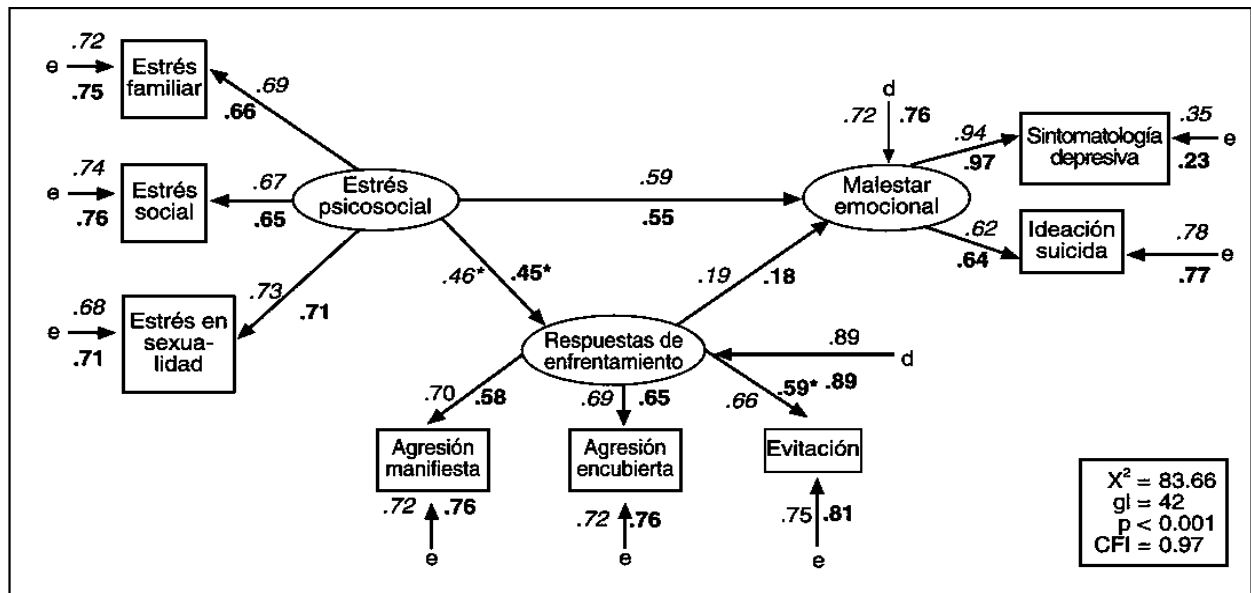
.72
e
.75
Estrés familiar
.69
.66

.74
e
.76
Estrés social
.67
.65

Estrés psicosocial

.59
.55

.68
e
.71
Estrés en sexualidad
.73
.71

.46*
.45*

d
.72
.76

Malestar emocional

.94
.97
Sintomatología depresiva
.35
e
.23

.62
.64
Ideación suicida
.78
e
.77

.19
.18

Respuestas de enfrentamiento
.89
d

.70
.58
.69
.65
.66
.59*
.89

Agresión manifiesta
Agresión encubierta
Evitación

.72
.76
e
.72
.76
e
.75
.81
e

$X^2$ = 83.66
gl = 42
p < 0.001
CFI = 0.97